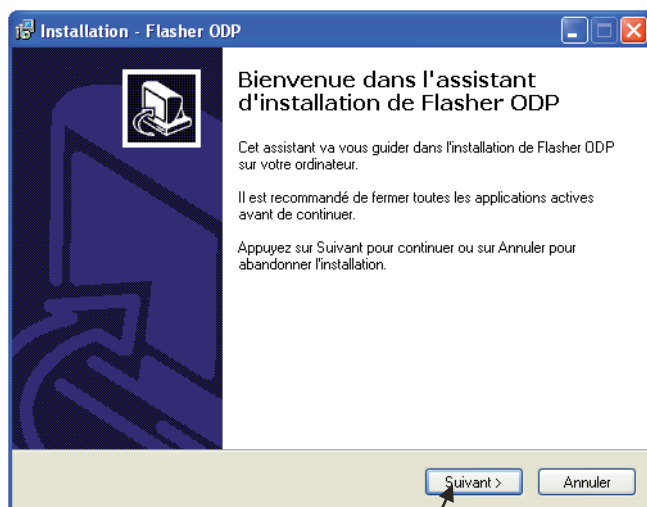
Installation - Flasher ODP

Bienvenue dans l'assistant d'installation de Flasher ODP

Cet assistant va vous guider dans l'installation de Flasher ODP sur votre ordinateur.

Il est recommandé de fermer toutes les applications actives avant de continuer.

Appuyez sur Suivant pour continuer ou sur Annuler pour abandonner l'installation.

Suivant >

Annuler